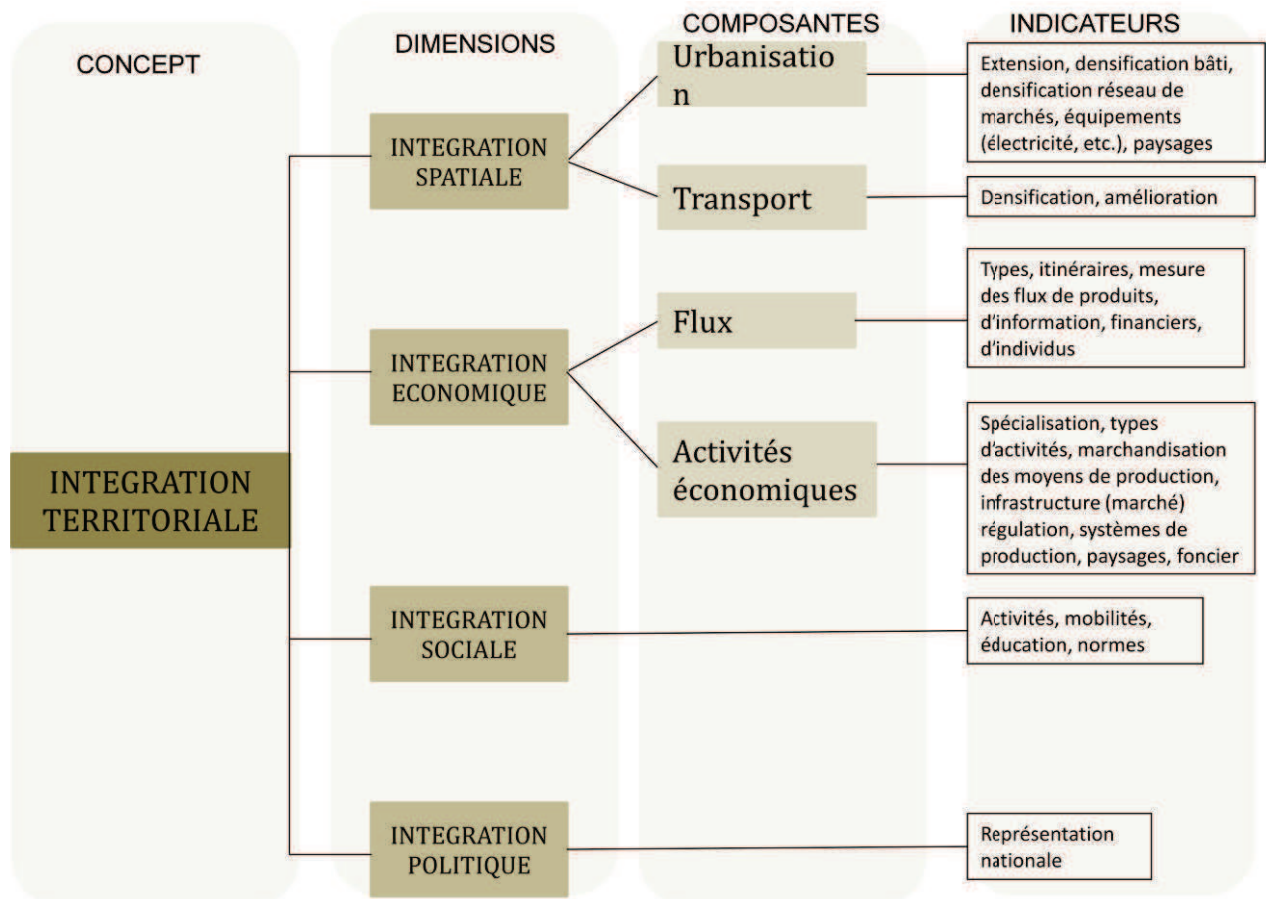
CONCEPT

DIMENSIONS

COMPOSANTES

INDICATEURS

INTEGRATION TERRITORIALE

INTEGRATION SPATIALE

Urbanisatio n

Extension, densification bâti, densification réseau de marchés, équipements (électricité, etc.), paysages

Transport

Densification, amélioration

INTEGRATION ECONOMIQUE

Flux

Types, itinéraires, mesure des flux de produits, d'information, financiers, d'individus

Activités économiques

Spécialisation, types d'activités, marchandisation des moyens de production, infrastructure (marché) régulation, systèmes de production, paysages, foncier

INTEGRATION SOCIALE

Activités, mobilités, éducation, normes

INTEGRATION POLITIQUE

Représentation nationale